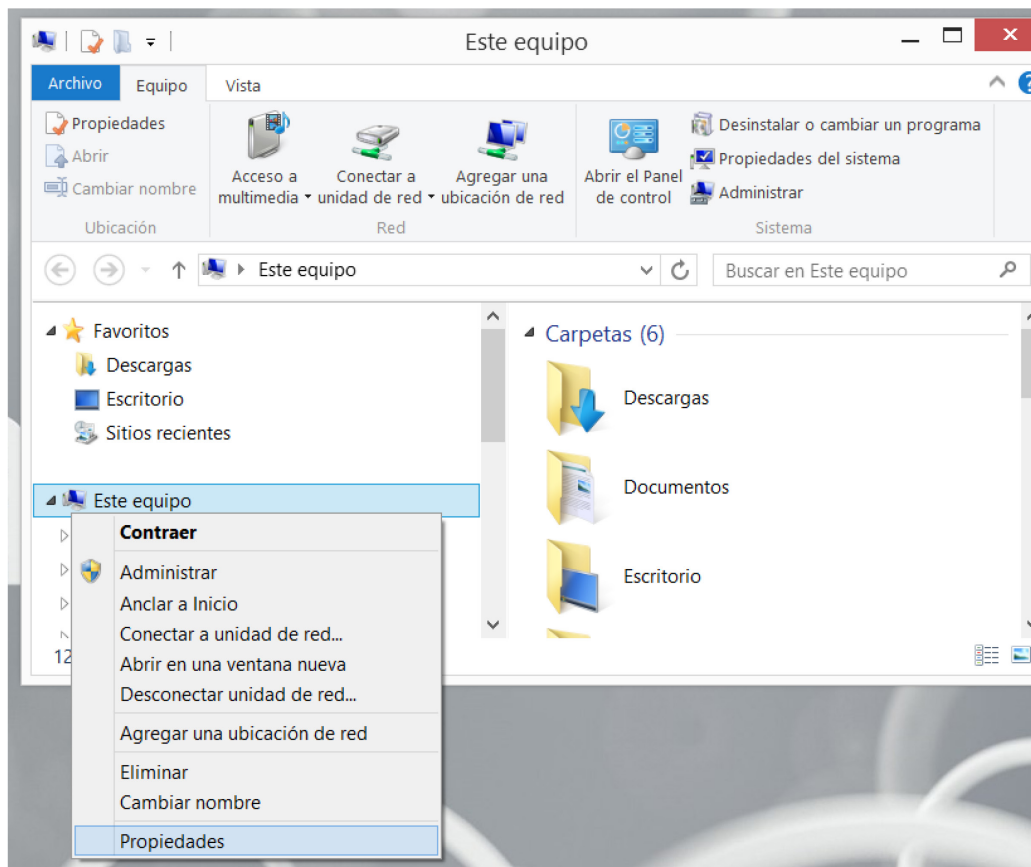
Este equipo

Archivo
Equipo
Vista

Propiedades
Abrir
Cambiar nombre
Ubicación

Acceso a multimedia
Conectar a unidad de red
Agregar una ubicación de red
Red

Abrir el Panel de control
Desinstalar o cambiar un programa
Propiedades del sistema
Administrar
Sistema

Este equipo
Buscar en Este equipo

Favoritos
Descargas
Escritorio
Sitios recientes

Este equipo

12

Contraer
Administrar
Anclar a Inicio
Conectar a unidad de red...
Abrir en una ventana nueva
Desconectar unidad de red...
Agregar una ubicación de red
Eliminar
Cambiar nombre
Propiedades

Carpetas (6)
Descargas
Documentos
Escritorio